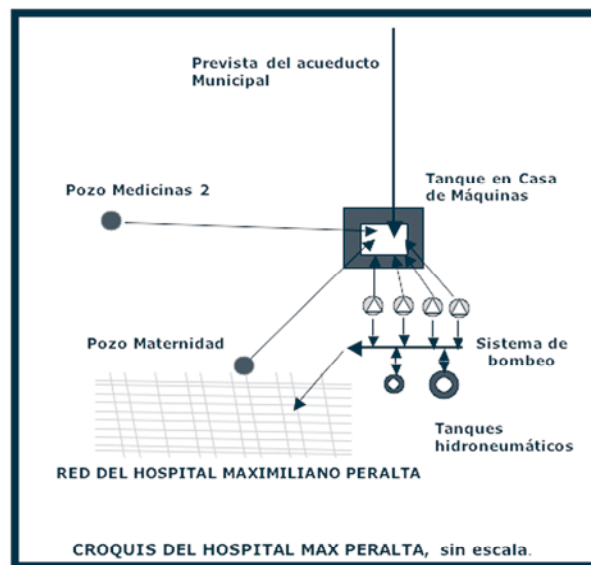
Prevista del acueducto Municipal

Pozo Medicinas 2

Tanque en Casa de Máquinas

Pozo Maternidad

Sistema de bombeo

Tanques hidroneumáticos

RED DEL HOSPITAL MAXIMILIANO PERALTA

CROQUIS DEL HOSPITAL MAX PERALTA, sin escala.